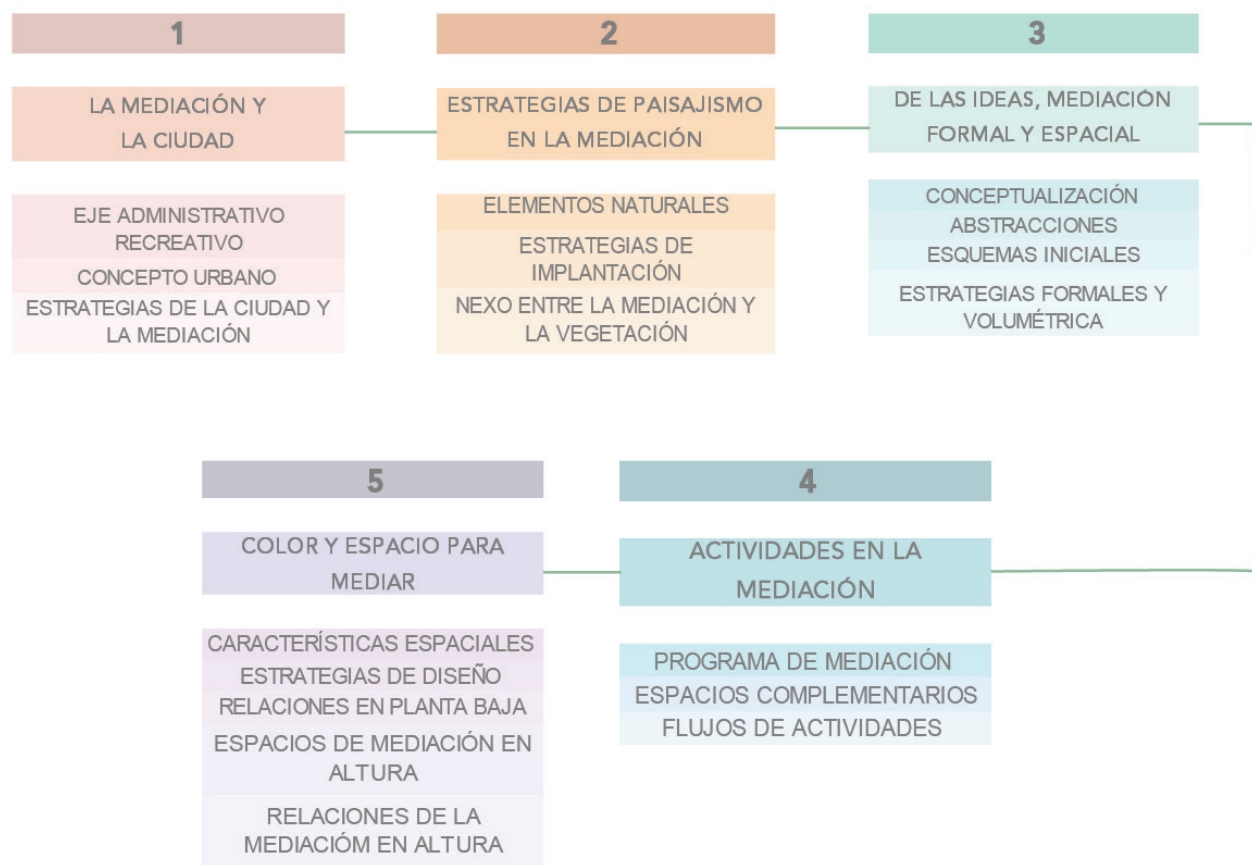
1

LA MEDIACIÓN Y LA CIUDAD

EJE ADMINISTRATIVO RECREATIVO

CONCEPTO URBANO

ESTRATEGIAS DE LA CIUDAD Y LA MEDIACIÓN

2

ESTRATEGIAS DE PAISAJISMO EN LA MEDIACIÓN

ELEMENTOS NATURALES

ESTRATEGIAS DE IMPLANTACIÓN

NEXO ENTRE LA MEDIACIÓN Y LA VEGETACIÓN

3

DE LAS IDEAS, MEDIACIÓN FORMAL Y ESPACIAL

CONCEPTUALIZACIÓN

ABSTRACCIONES

ESQUEMAS INICIALES

ESTRATEGIAS FORMALES Y VOLUMÉTRICA

5

COLOR Y ESPACIO PARA MEDIAR

CARACTERÍSTICAS ESPACIALES

ESTRATEGIAS DE DISEÑO

RELACIONES EN PLANTA BAJA

ESPACIOS DE MEDIACIÓN EN ALTURA

RELACIONES DE LA MEDIACIÓM EN ALTURA

4

ACTIVIDADES EN LA MEDIACIÓN

PROGRAMA DE MEDIACIÓN

ESPACIOS COMPLEMENTARIOS

FLUJOS DE ACTIVIDADES